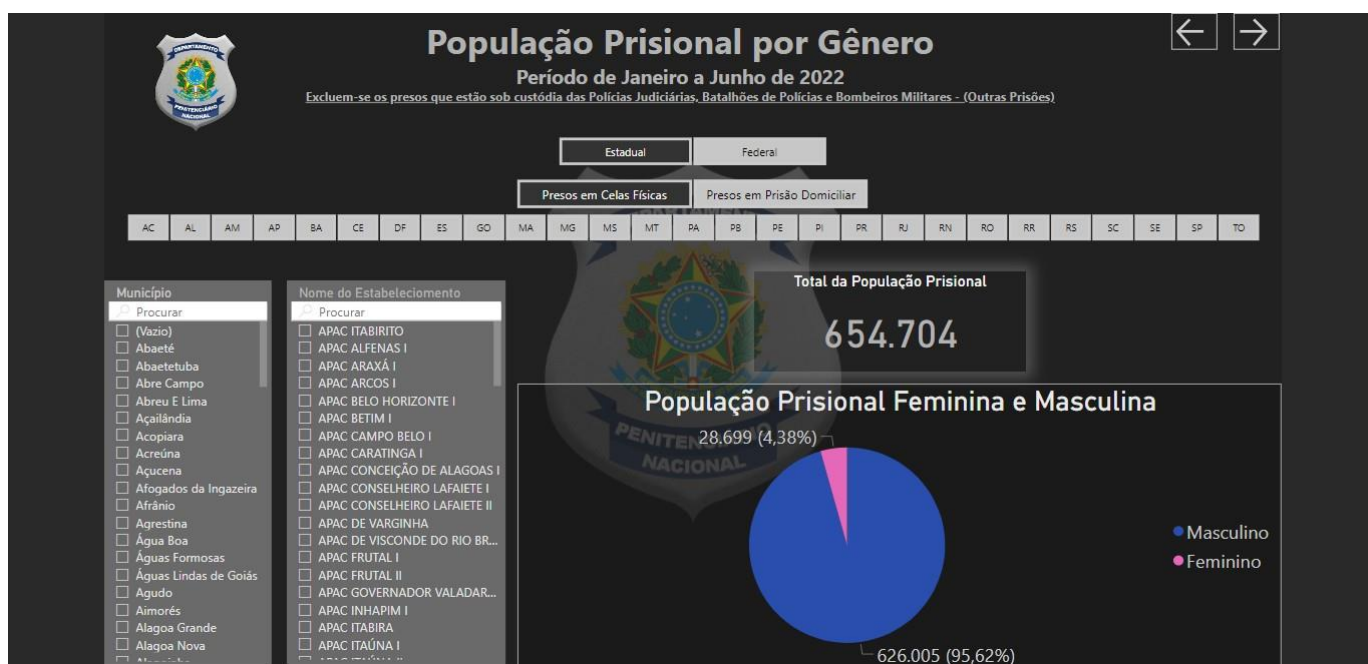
DEPARTAMENTO PENITENCIÁRIO NACIONAL

População Prisional por Gênero

Período de Janeiro a Junho de 2022

Excluem-se os presos que estão sob custódia das Polícias Judiciárias, Batalhões de Polícias e Bombeiros Militares - (Outras Prisões)

Estadual
Federal

Presos em Celas Físicas
Presos em Prisão Domiciliar

AC AL AM AP BA CE DF ES GO MA MG MS MT PA PB PE PI PR RJ RN RO RR RS SC SE SP TO

Município
Procurar
(Vazio)
Abaeté
Abaetetuba
Abre Campo
Abreu E Lima
Açailândia
Acopiara
Acreúna
Açucena
Afogados da Ingazeira
Afrânio
Agrestina
Água Boa
Águas Formosas
Águas Lindas de Goiás
Agudo
Aimorés
Alagoa Grande
Alagoa Nova
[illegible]

Nome do Estabelecimento
Procurar
APAC ITABIRITO
APAC ALFENAS I
APAC ARAXÁ I
APAC ARCOS I
APAC BELO HORIZONTE I
APAC BETIM I
APAC CAMPO BELO I
APAC CARATINGA I
APAC CONCEIÇÃO DE ALAGOAS I
APAC CONSELHEIRO LAFAIETE I
APAC CONSELHEIRO LAFAIETE II
APAC DE VARGINHA
APAC DE VISCONDE DO RIO BR...
APAC FRUTAL I
APAC FRUTAL II
APAC GOVERNADOR VALADAR...
APAC INHAPIM I
APAC ITABIRA
APAC ITAÚNA I
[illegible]

Total da População Prisional
654.704

População Prisional Feminina e Masculina
28.699 (4,38%)
626.005 (95,62%)
Masculino
Feminino